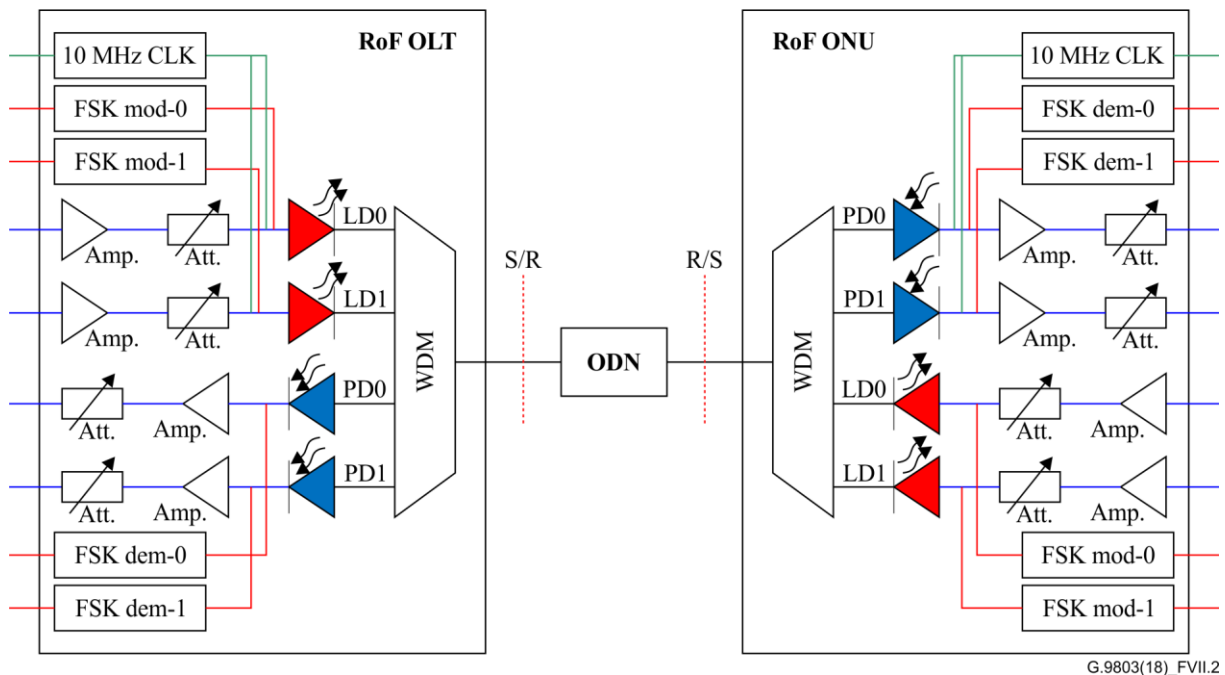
RoF OLT

10 MHz CLK
FSK mod-0
FSK mod-1
Amp.
Att.
LD0
Amp.
Att.
LD1
Att.
Amp.
PD0
Att.
Amp.
PD1
FSK dem-0
FSK dem-1
WDM

S/R
ODN
R/S

RoF ONU

10 MHz CLK
FSK dem-0
FSK dem-1
PD0
Amp.
Att.
PD1
Amp.
Att.
LD0
Att.
Amp.
LD1
Att.
Amp.
FSK mod-0
FSK mod-1
WDM

G.9803(18)_FVII.2